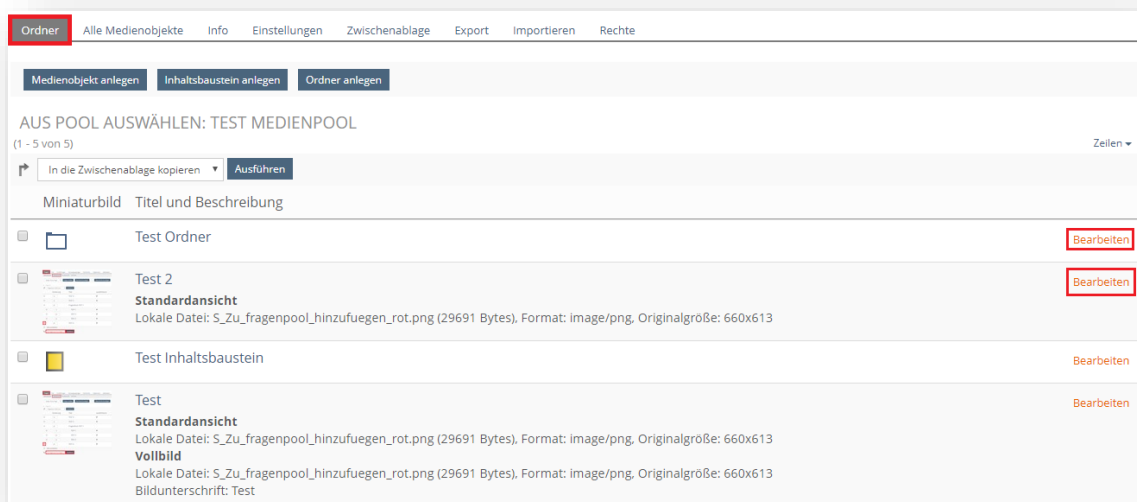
Ordner Alle Medienobjekte Info Einstellungen Zwischenablage Export Importieren Rechte

Medienobjekt anlegen Inhaltsbaustein anlegen Ordner anlegen

AUS POOL AUSWÄHLEN: TEST MEDIENPOOL
(1 - 5 von 5)

Zeilen

In die Zwischenablage kopieren Ausführen

| | Miniaturbild | Titel und Beschreibung | |
|---|---|---|---|
| | | Test Ordner | Bearbeiten |
| | | Test 2<br>**Standardansicht**<br>Lokale Datei: S_Zu_fragenpool_hinzufuegen_rot.png (29691 Bytes), Format: image/png, Originalgröße: 660x613 | Bearbeiten |
| | | Test Inhaltsbaustein | Bearbeiten |
| | | Test<br>**Standardansicht**<br>Lokale Datei: S_Zu_fragenpool_hinzufuegen_rot.png (29691 Bytes), Format: image/png, Originalgröße: 660x613<br>**Vollbild**<br>Lokale Datei: S_Zu_fragenpool_hinzufuegen_rot.png (29691 Bytes), Format: image/png, Originalgröße: 660x613<br>Bildunterschrift: Test | Bearbeiten |